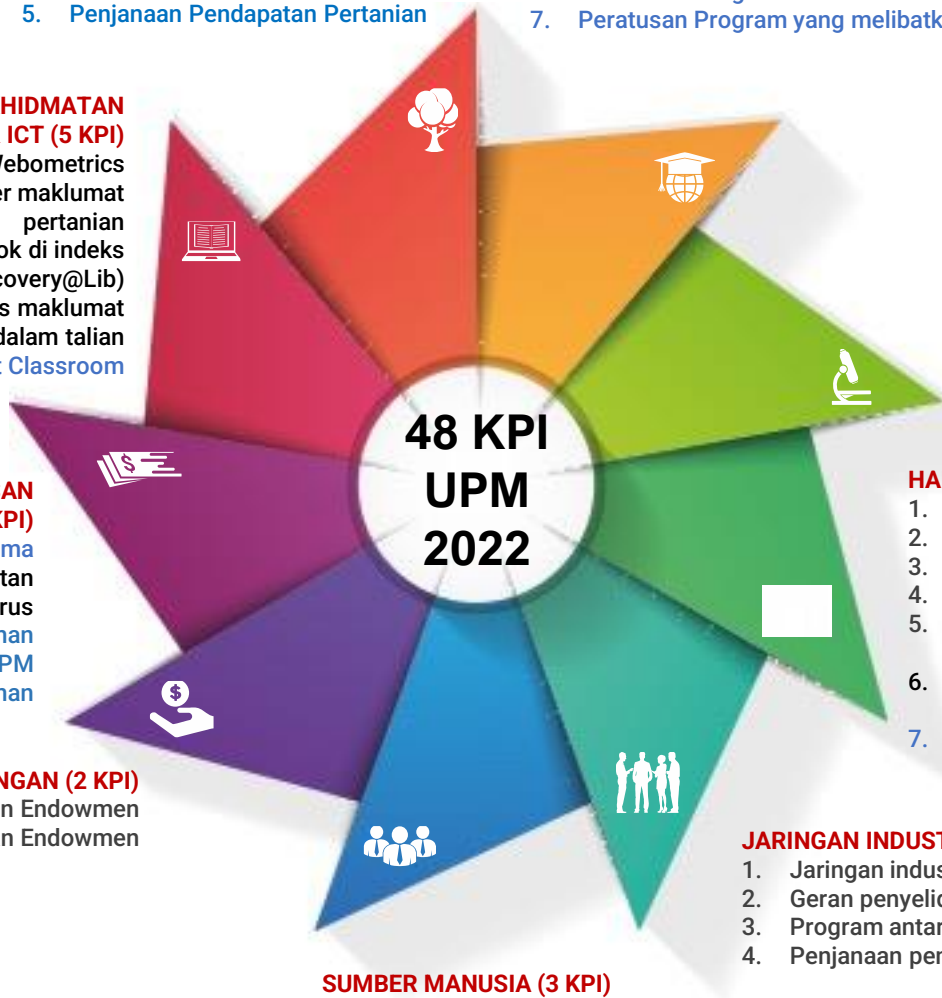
5. Penjanaan Pendapatan Pertanian

7. Peratusan Program yang melibatk

HIDMATAN ICT (5 KPI)
Vebometrics
er maklumat pertanian
ok di indeks
covery@Lib)
s maklumat
dalam talian
Classroom

AN
KPI)
ma
tan
rus
nan
PM
nan

NGAN (2 KPI)
n Endowmen
n Endowmen

48 KPI
UPM
2022

HA
1.
2.
3.
4.
5.
6.
7.

JARINGAN INDUST
1. Jaringan indus
2. Geran penyelid
3. Program antar
4. Penjanaan per

SUMBER MANUSIA (3 KPI)